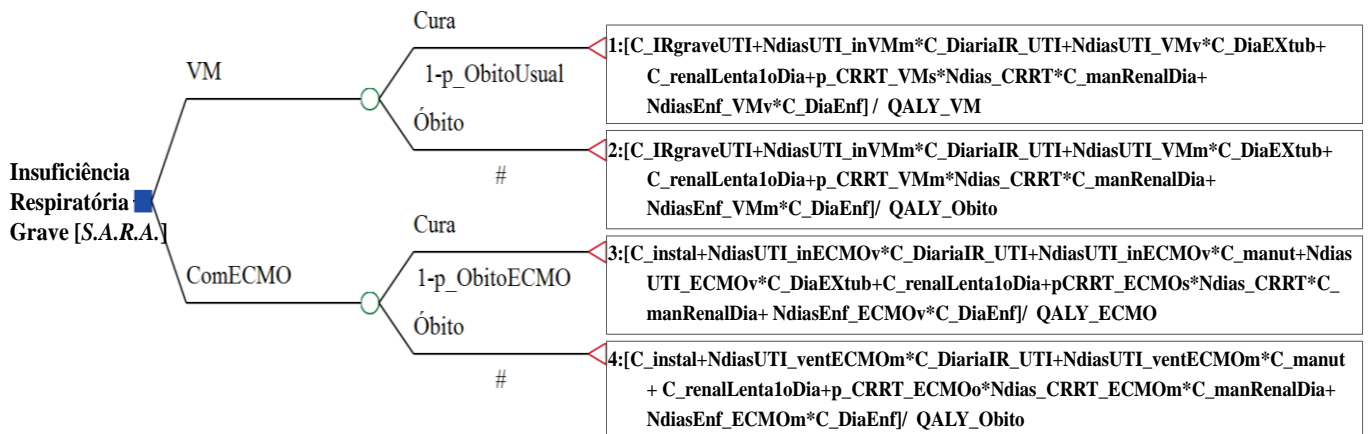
Insuficiência Respiratória Grave [*S.A.R.A.*]

VM

Cura

1-p_ObitoUsual

Óbito

#

1:[C_IRgraveUTI+NdiasUTI_inVMm*C_DiariaIR_UTI+NdiasUTI_VMv*C_DiaEXtub+ C_renalLenta1oDia+p_CRRT_VMs*Ndias_CRRT*C_manRenalDia+ NdiasEnf_VMv*C_DiaEnf] / QALY_VM

2:[C_IRgraveUTI+NdiasUTI_inVMm*C_DiariaIR_UTI+NdiasUTI_VMm*C_DiaEXtub+ C_renalLenta1oDia+p_CRRT_VMm*Ndias_CRRT*C_manRenalDia+ NdiasEnf_VMm*C_DiaEnf]/ QALY_Obito

ComECMO

Cura

1-p_ObitoECMO

Óbito

#

3:[C_instal+NdiasUTI_inECMOv*C_DiariaIR_UTI+NdiasUTI_inECMOv*C_manut+Ndias UTI_ECMOv*C_DiaEXtub+C_renalLenta1oDia+pCRRT_ECMOs*Ndias_CRRT*C_ manRenalDia+ NdiasEnf_ECMOv*C_DiaEnf]/ QALY_ECMO

4:[C_instal+NdiasUTI_ventECMOm*C_DiariaIR_UTI+NdiasUTI_ventECMOm*C_manut + C_renalLenta1oDia+p_CRRT_ECMOo*Ndias_CRRT_ECMOm*C_manRenalDia+ NdiasEnf_ECMOm*C_DiaEnf]/ QALY_Obito